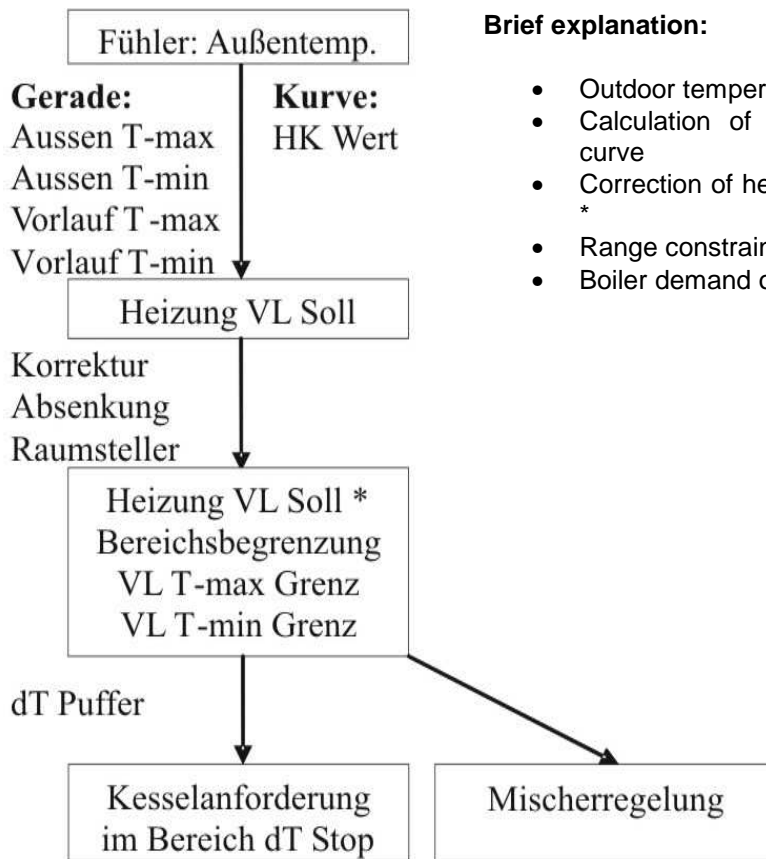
Fühler: Außentemp.

Gerade:
Aussen T-max
Aussen T-min
Vorlauf T-max
Vorlauf T-min

Kurve:
HK Wert

Heizung VL Soll

Korrektur
Absenkung
Raumsteller

Heizung VL Soll *
Bereichsbegrenzung
VL T-max Grenz
VL T-min Grenz

dT Puffer

Kesselanforderung
im Bereich dT Stop

Mischerregelung

Brief explanation:

- Outdoor temper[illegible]
- Calculation of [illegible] curve
- Correction of he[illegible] *
- Range constrain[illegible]
- Boiler demand c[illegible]